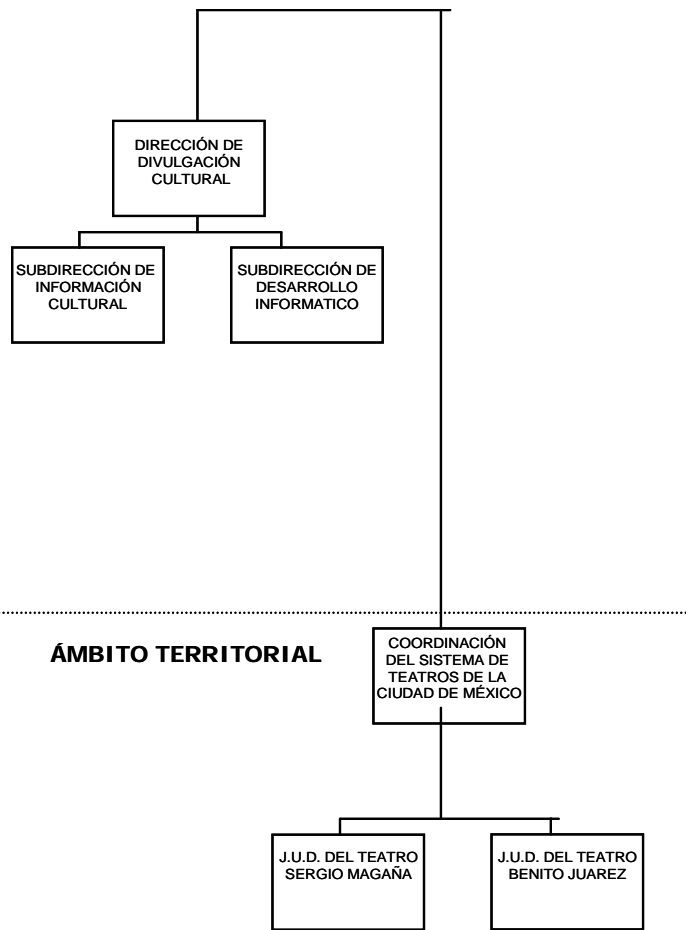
DIRECCIÓN DE DIVULGACIÓN CULTURAL

SUBDIRECCIÓN DE INFORMACIÓN CULTURAL

SUBDIRECCIÓN DE DESARROLLO INFORMATICO

ÁMBITO TERRITORIAL

COORDINACIÓN DEL SISTEMA DE TEATROS DE LA CIUDAD DE MÉXICO

J.U.D. DEL TEATRO SERGIO MAGAÑA

J.U.D. DEL TEATRO BENITO JUAREZ